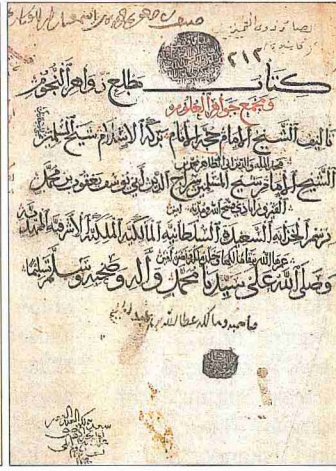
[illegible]

٢١٢

كتاب مطالع زواهر النجوم

في جمع جواهر العلوم

تأليف الشيخ الإمام حجة الإسلام بركة الأنام شيخ الشيوخ

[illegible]

الشيخ الإمام شيخ المسلمين سراج الدين أبي يوسف يعقوب بن محمد

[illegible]

برسم الخزانة السعيدة السلطانية الملكية الملكية الأشرفية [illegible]

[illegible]

وصلى الله على سيدنا محمد وآله وصحبه وسلم تسليما

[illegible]

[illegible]